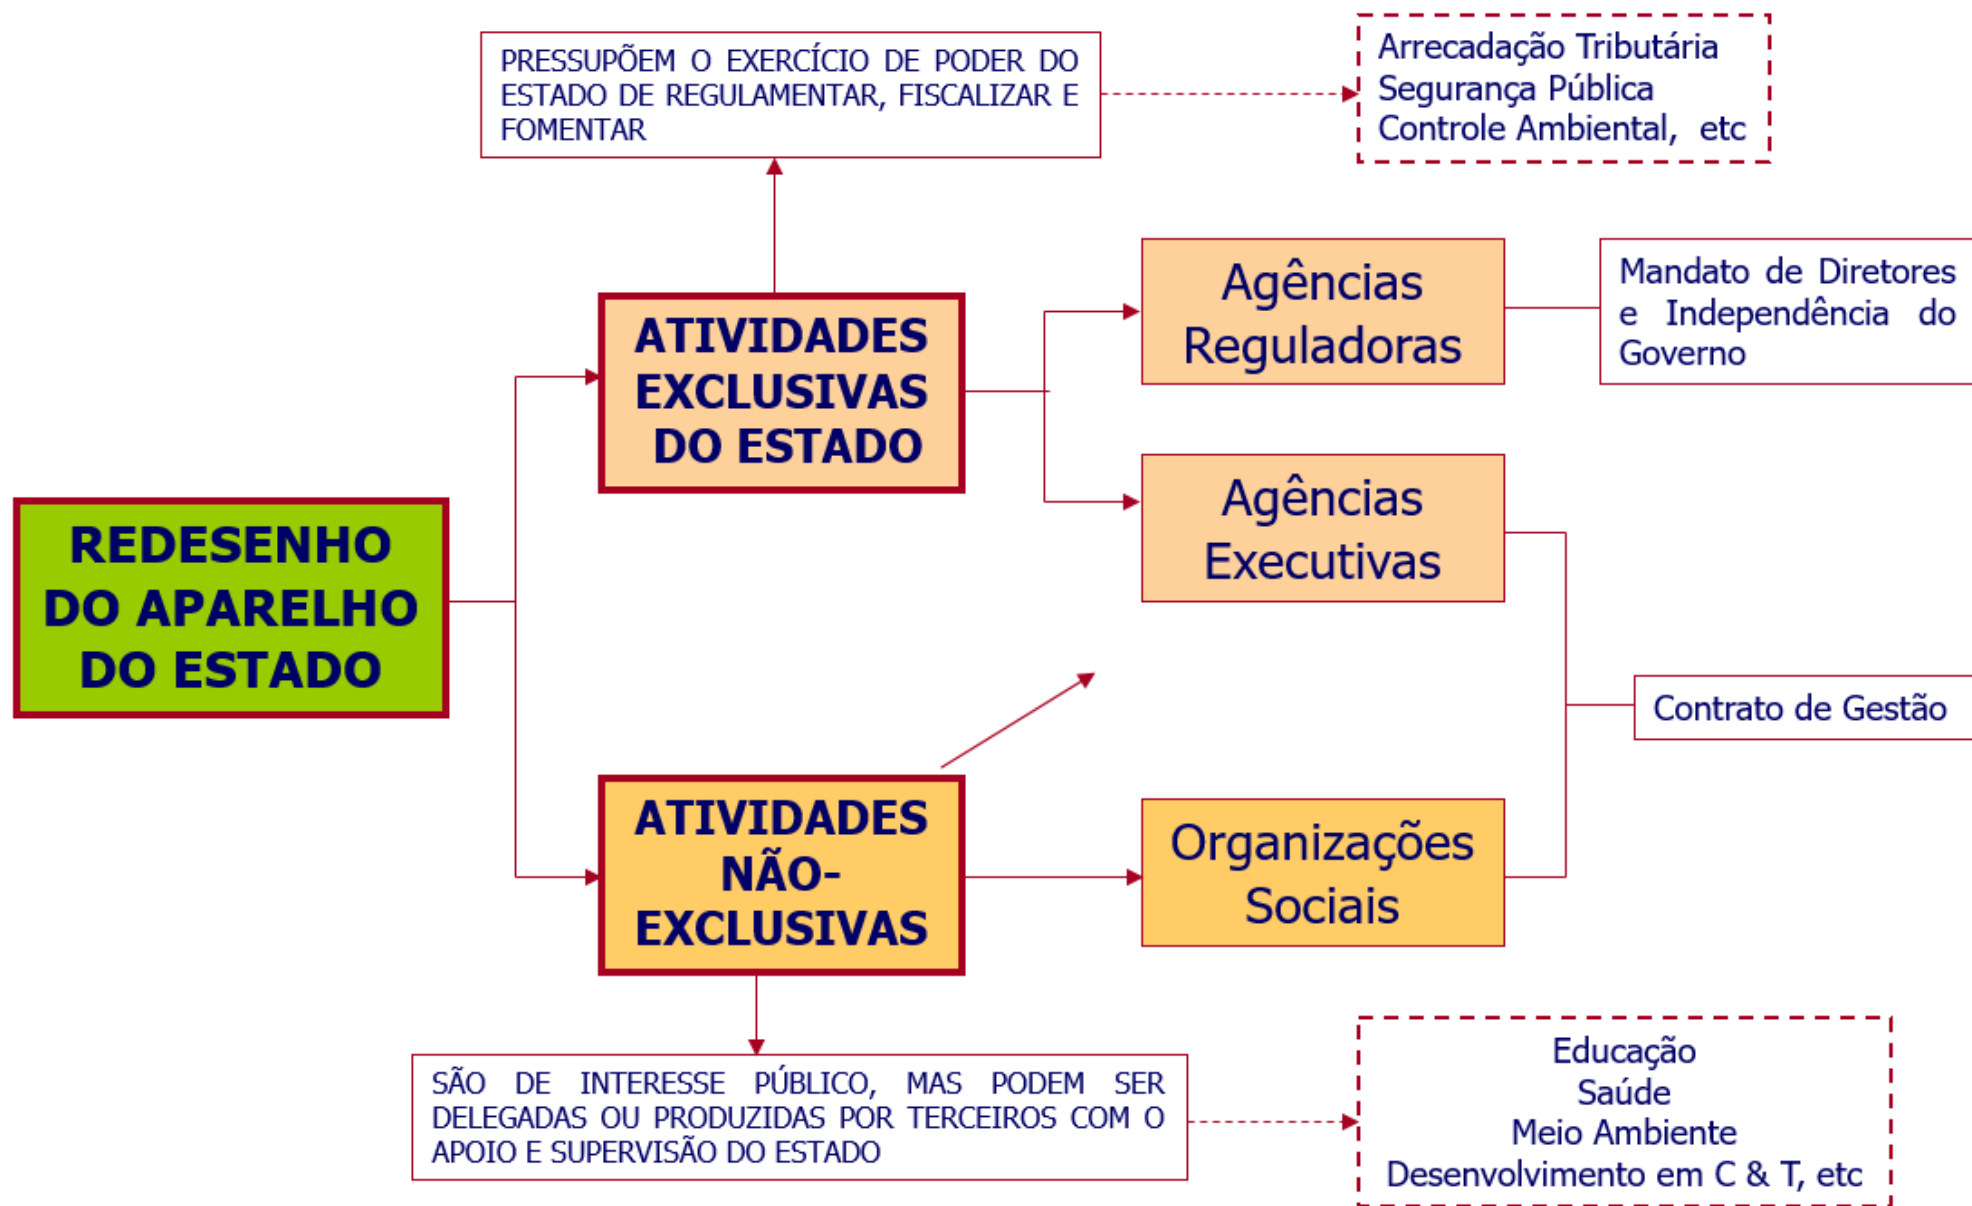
PRESSUPÕEM O EXERCÍCIO DE PODER DO ESTADO DE REGULAMENTAR, FISCALIZAR E FOMENTAR

Arrecadação Tributária
Segurança Pública
Controle Ambiental, etc

REDESENHO DO APARELHO DO ESTADO

ATIVIDADES EXCLUSIVAS DO ESTADO

Agências Reguladoras

Mandato de Diretores e Independência do Governo

Agências Executivas

Contrato de Gestão

ATIVIDADES NÃO-EXCLUSIVAS

Organizações Sociais

SÃO DE INTERESSE PÚBLICO, MAS PODEM SER DELEGADAS OU PRODUZIDAS POR TERCEIROS COM O APOIO E SUPERVISÃO DO ESTADO

Educação
Saúde
Meio Ambiente
Desenvolvimento em C & T, etc